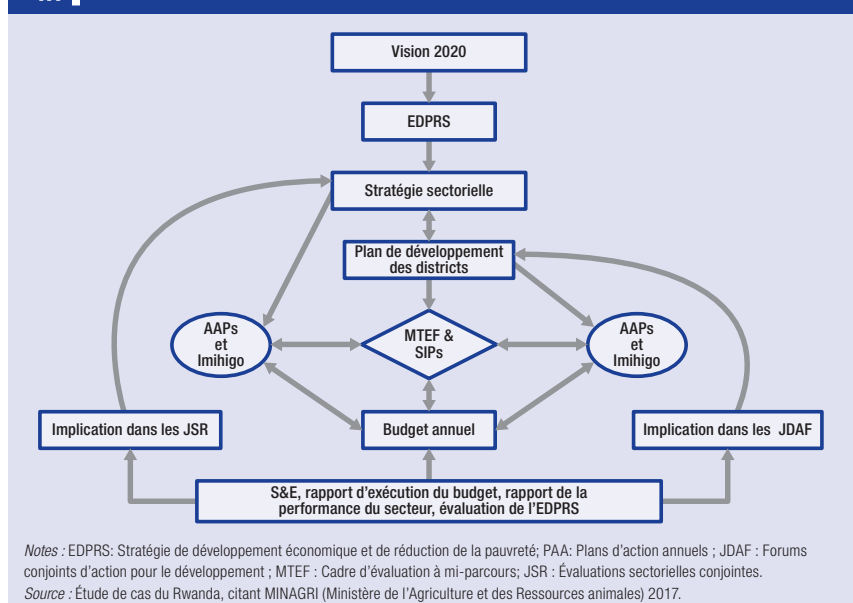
Vision 2020

EDPRS

Stratégie sectorielle

Plan de développement des districts

AAPs et Imihigo

MTEF & SIPs

AAPs et Imihigo

Implication dans les JSR

Budget annuel

Implication dans les JDAF

S&E, rapport d'exécution du budget, rapport de la performance du secteur, évaluation de l'EDPRS

Notes : EDPRS: Stratégie de développement économique et de réduction de la pauvreté; PAA: Plans d'action annuels ; JDAF : Forums conjoints d'action pour le développement ; MTEF : Cadre d'évaluation à mi-parcours; JSR : Évaluations sectorielles conjointes.
Source : Étude de cas du Rwanda, citant MINAGRI (Ministère de l'Agriculture et des Ressources animales) 2017.